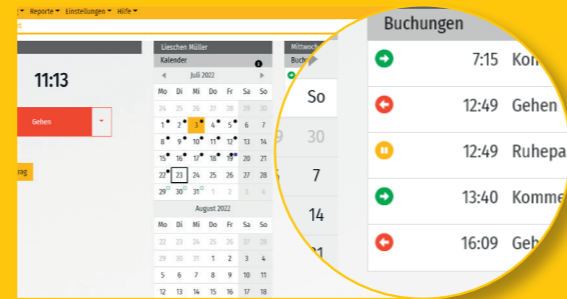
Reporte ▾ Einstellungen ▾ Hilfe ▾

11:13

Gehen

rag

Lieschen Müller

Kalender

◂ Juli 2022 ▸

| Mo | Di | Mi | Do | Fr | Sa | So |
|---|---|---|---|---|---|---|
| 27 | 28 | 29 | 30 | 1 | 2 | 3 |
| 24 | 25 | 26 | 27 | 28 | 29 | 30 |
| 1 | 2 | 3 | 4 | 5 | 6 | 7 |
| 8 | 9 | 10 | 11 | 12 | 13 | 14 |
| 15 | 16 | 17 | 18 | 19 | 20 | 21 |
| 22 | 23 | 24 | 25 | 26 | 27 | 28 |
| 29 | 30 | 31 | 1 | 2 | 3 | 4 |

August 2022

| Mo | Di | Mi | Do | Fr | Sa | So |
|---|---|---|---|---|---|---|
| 25 | 26 | 27 | 28 | 29 | 30 | 31 |
| 29 | 30 | 31 | 1 | 2 | 3 | 4 |
| 5 | 6 | 7 | 8 | 9 | 10 | 11 |
| 12 | 13 | 14 | 15 | 16 | 17 | 18 |

Mittwoch

Buchun

So

30

7

14

21

Buchungen

7:15 Kom

12:49 Gehen

12:49 Ruhepa

13:40 Komme

16:09 Geh